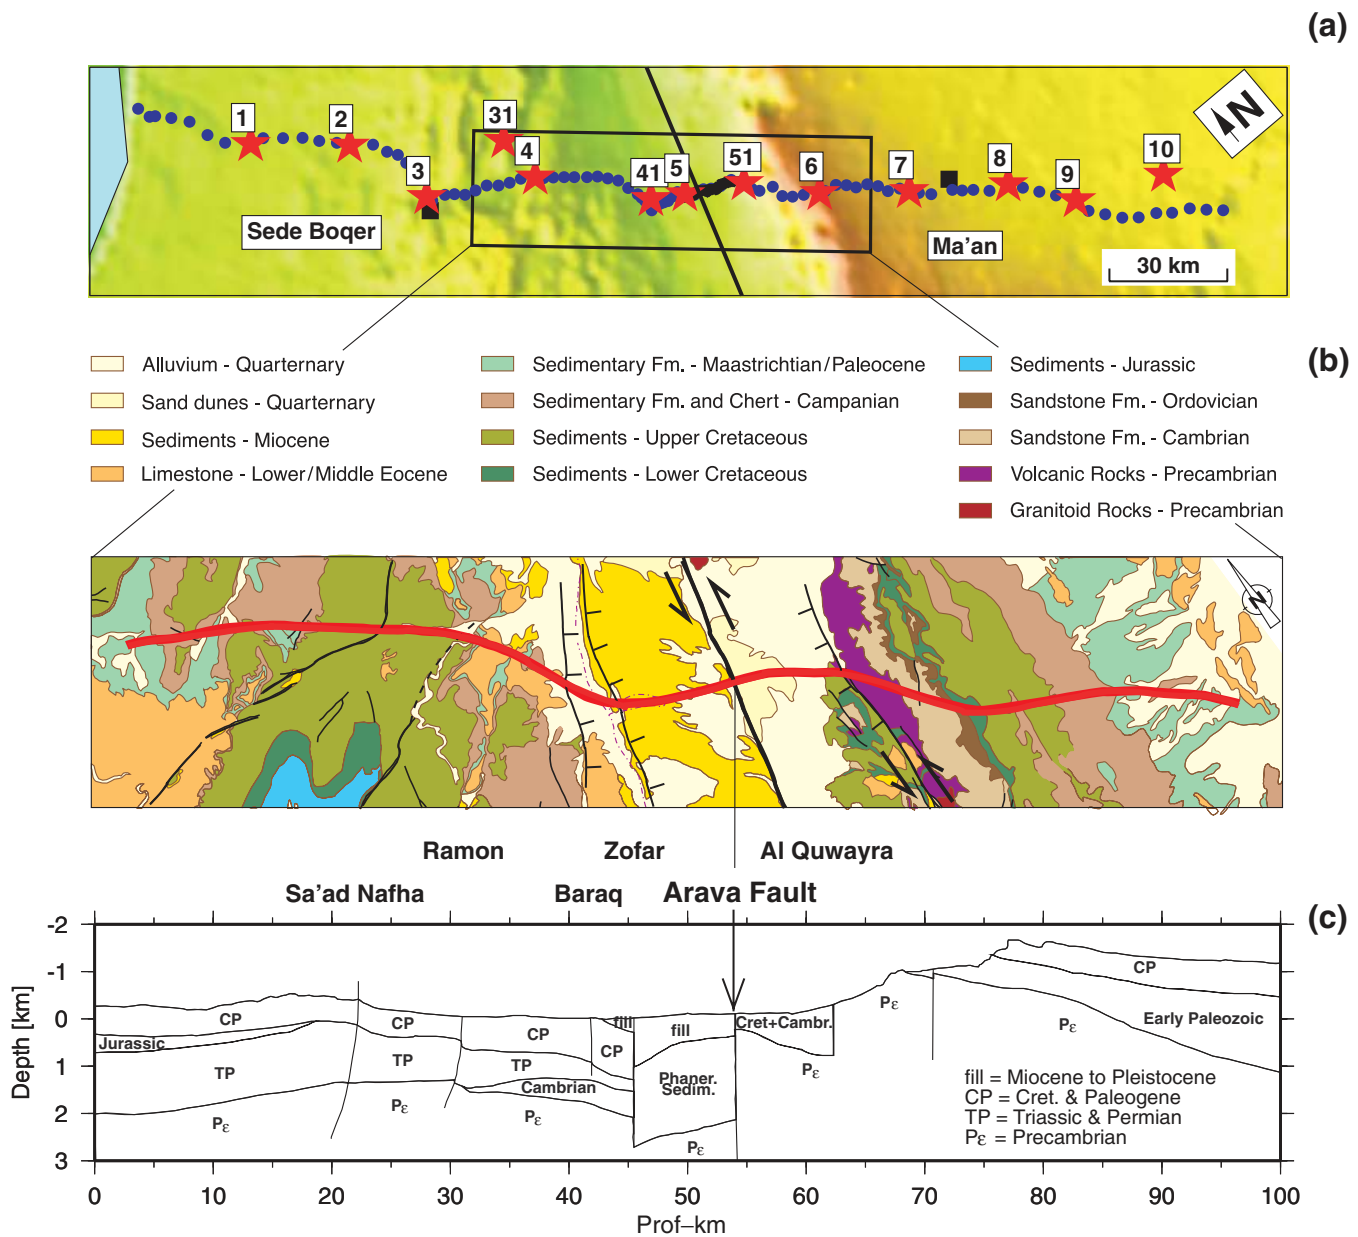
(a)

1 2 31 4 3 41 5 51 6 7 8 9 10

N

Sede Boqer

Ma'an

30 km

(b)

Alluvium - Quarternary
Sand dunes - Quarternary
Sediments - Miocene
Limestone - Lower/Middle Eocene

Sedimentary Fm. - Maastrichtian/Paleocene
Sedimentary Fm. and Chert - Campanian
Sediments - Upper Cretaceous
Sediments - Lower Cretaceous

Sediments - Jurassic
Sandstone Fm. - Ordovician
Sandstone Fm. - Cambrian
Volcanic Rocks - Precambrian
Granitoid Rocks - Precambrian

Ramon Zofar Al Quwayra

Sa'ad Nafha Baraq Arava Fault

(c)

| -2 | -1 | 0 | 1 | 2 | 3 |

Depth [km]

CP
Jurassic
TP
$P_\varepsilon$
CP
TP
$P_\varepsilon$
CP
TP
Cambrian
$P_\varepsilon$
fill
CP
fill
Phaner. Sedim.
$P_\varepsilon$
Cret+Cambr.
$P_\varepsilon$
$P_\varepsilon$
CP
$P_\varepsilon$
Early Paleozoic

fill = Miocene to Pleistocene
CP = Cret. & Paleogene
TP = Triassic & Permian
$P_\varepsilon$ = Precambrian

0 10 20 30 40 50 60 70 80 90 100
Prof–km